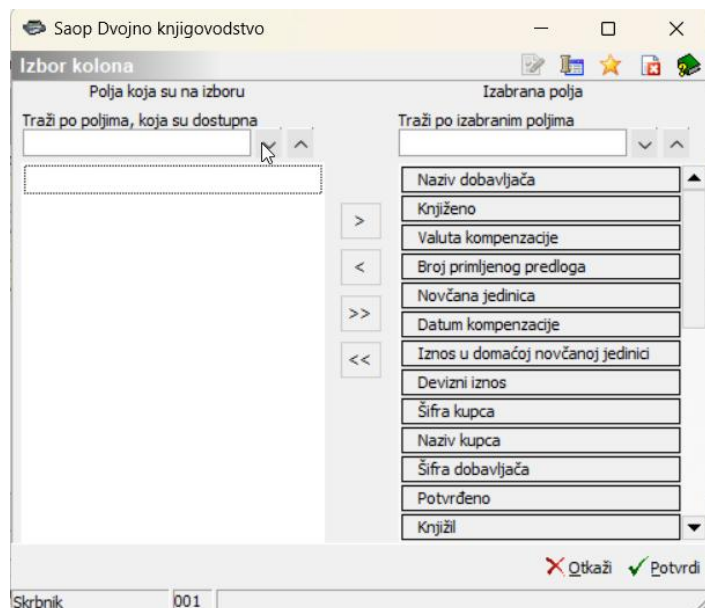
Saop Dvojno knjigovodstvo

Izbor kolona

Polja koja su na izboru

Traži po poljima, koja su dostupna

Izabrana polja

Traži po izabranim poljima

>
<
>>
<<

Naziv dobavljača
Knjiženo
Valuta kompenzacije
Broj primljenog predloga
Novčana jedinica
Datum kompenzacije
Iznos u domaćoj novčanoj jedinici
Devizni iznos
Šifra kupca
Naziv kupca
Šifra dobavljača
Potvrđeno
Knjižil

Otkaži
Potvrdi

Skrbnik
001